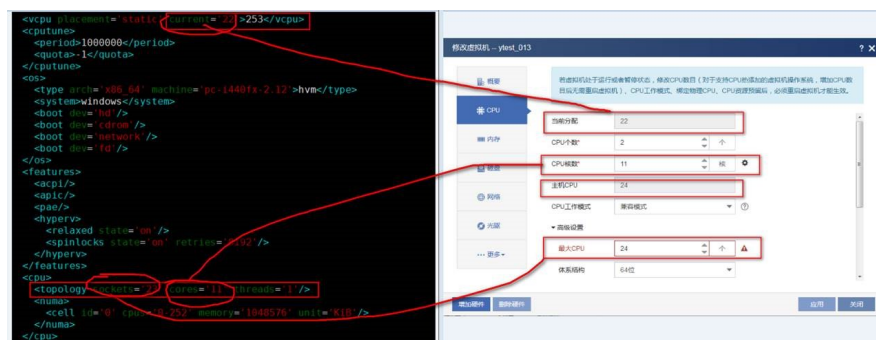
<vcpu placement='static' current='22'>253</vcpu>
<cputune>
<period>1000000</period>
<quota>-1</quota>
</cputune>
<os>
<type arch='x86_64' machine='pc-i440fx-2.12'>hvm</type>
<system>windows</system>
<boot dev='hd'/>
<boot dev='cdrom'/>
<boot dev='network'/>
<boot dev='fd'/>
</os>
<features>
<acpi/>
<apic/>
<pae/>
<hyperv>
<relaxed state='on'/>
<spinlocks state='on' retries='8192'/>
</hyperv>
</features>
<cpu>
<topology sockets='2' cores='11' threads='1'/>
<numa>
<cell id='0' cpus='0-252' memory='1048576' unit='KiB'/>
</numa>
</cpu>

修改虚拟机 – ytest_013

概要
CPU
内存
磁盘
网络
光驱
更多

若虚拟机处于运行或者暂停状态，修改CPU数目（对于支持CPU热添加的虚拟机操作系统，增加CPU数目后无需重启虚拟机），CPU工作模式、绑定物理CPU、CPU资源预留后，必须重启虚拟机才能生效。

当前分配 22
CPU个数* 2
CPU核数* 11 核
主机CPU 24
CPU工作模式 兼容模式
▾ 高级设置
最大CPU 24
体系结构 64位

增加硬件 删除硬件 应用 关闭